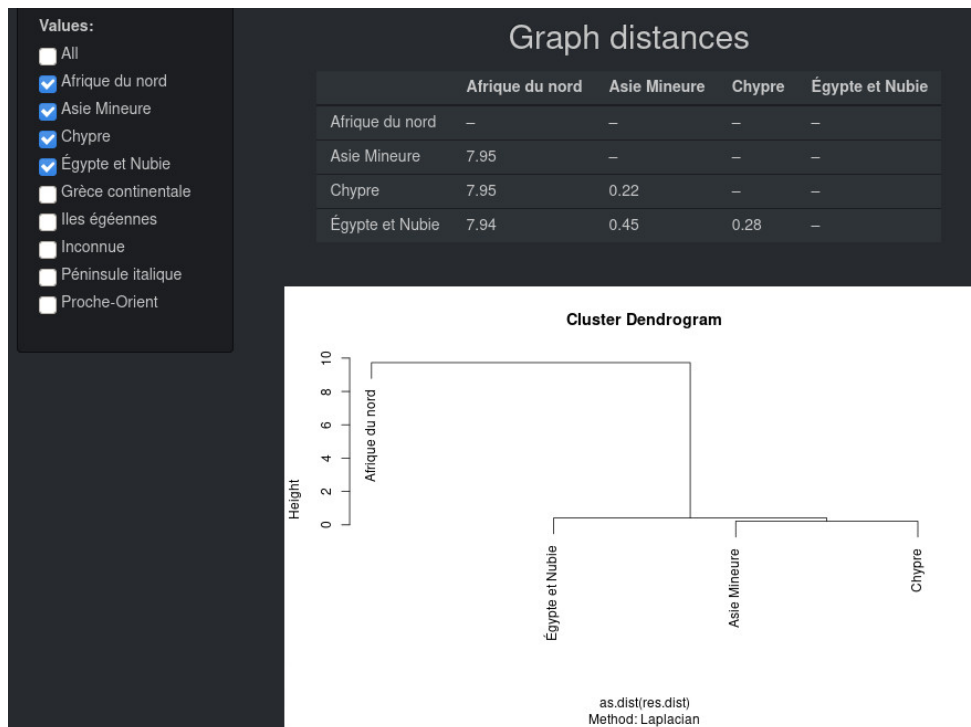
Values:
All
Afrique du nord
Asie Mineure
Chypre
Égypte et Nubie
Grèce continentale
Iles égéennes
Inconnue
Péninsule italique
Proche-Orient

Graph distances

| | Afrique du nord | Asie Mineure | Chypre | Égypte et Nubie |
|---|---|---|---|---|
| Afrique du nord | – | – | – | – |
| Asie Mineure | 7.95 | – | – | – |
| Chypre | 7.95 | 0.22 | – | – |
| Égypte et Nubie | 7.94 | 0.45 | 0.28 | – |

Cluster Dendrogram

Height
10
8
6
4
2
0

Afrique du nord
Égypte et Nubie
Asie Mineure
Chypre

as.dist(res.dist)
Method: Laplacian